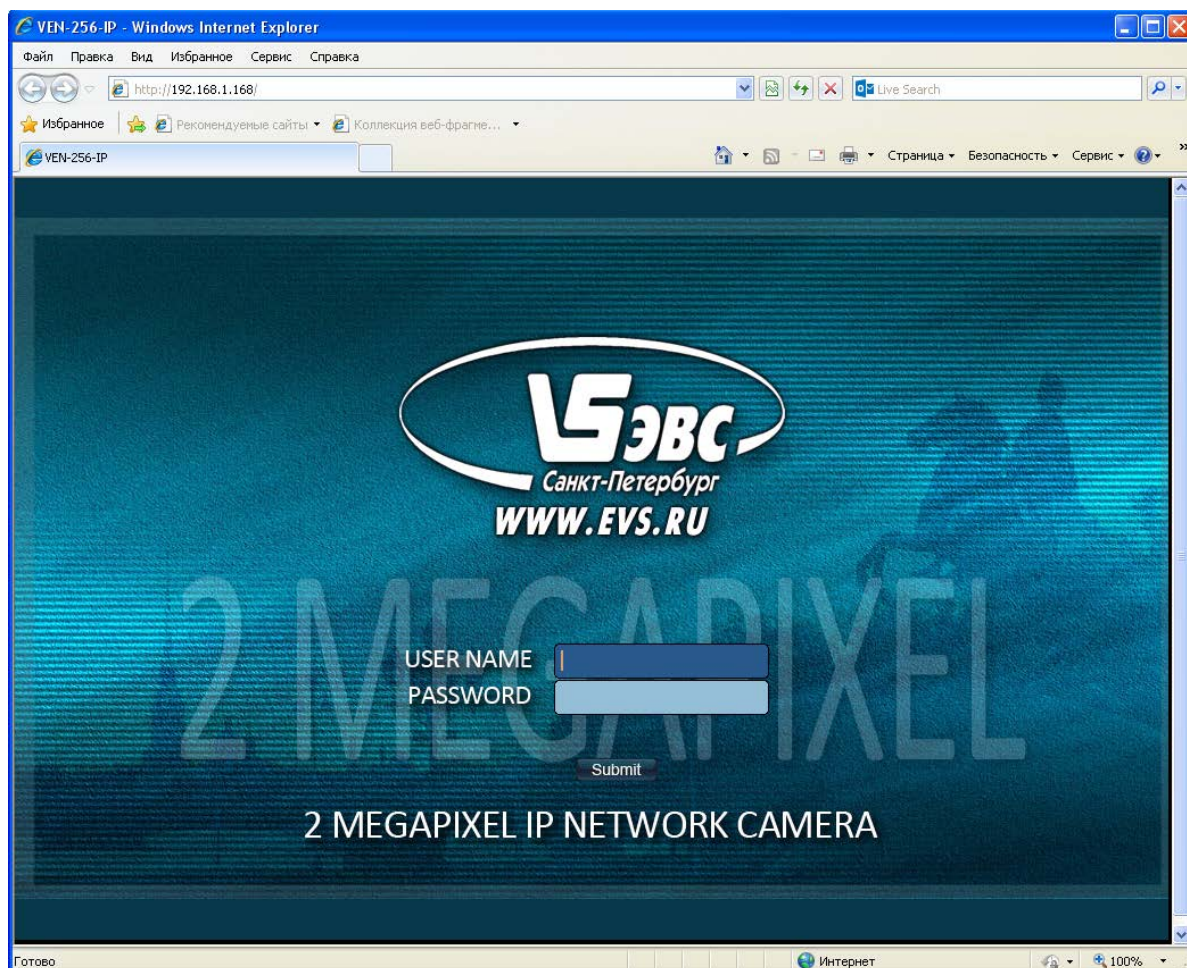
VEN-256-IP - Windows Internet Explorer

Файл Правка Вид Избранное Сервис Справка

http://192.168.1.168/

Live Search

Избранное Рекомендуемые сайты Коллекция веб-фрагме...

VEN-256-IP

Страница Безопасность Сервис

ЭВС
Санкт-Петербург
WWW.EVS.RU

2 MEGAPIXEL

USER NAME
PASSWORD

Submit

2 MEGAPIXEL IP NETWORK CAMERA

Готово

Интернет

100%